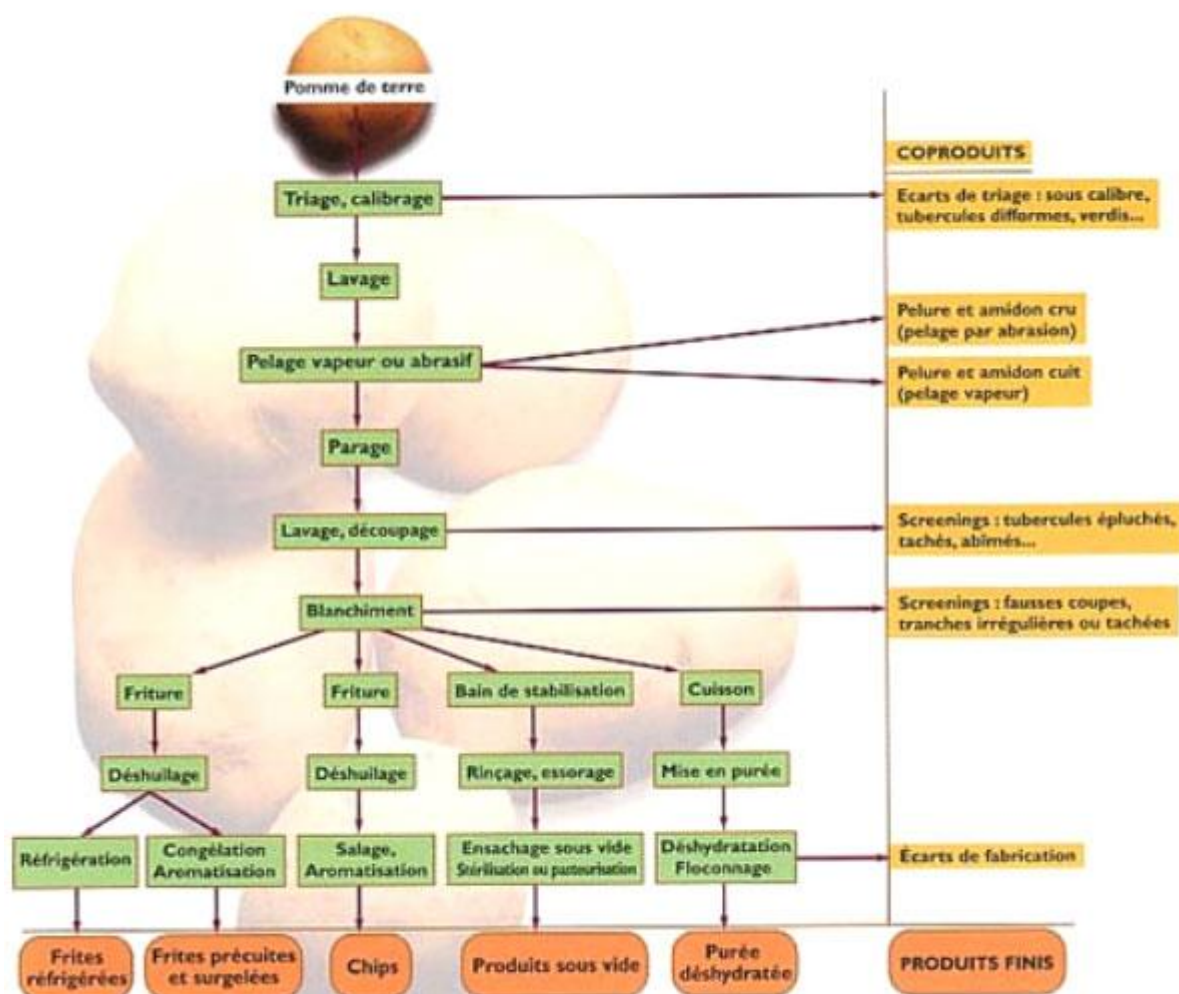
Pomme de terre

COPRODUITS

Triage, calibrage

Ecarts de triage : sous calibre, tubercules difformes, verdis...

Lavage

Pelure et amidon cru (pelage par abrasion)

Pelage vapeur ou abrasif

Pelure et amidon cuit (pelage vapeur)

Parage

Lavage, découpage

Screenings : tubercules épluchés, tachés, abimés...

Blanchiment

Screenings : fausses coupes, tranches irrégulières ou tachées

Friture

Friture

Bain de stabilisation

Cuisson

Déshuilage

Déshuilage

Rinçage, essorage

Mise en purée

Réfrigération

Congélation Aromatisation

Salage, Aromatisation

Ensachage sous vide Stérilisation ou pasteurisation

Déshydratation Floconnage

Écarts de fabrication

Frites réfrigérées

Frites précuites et surgelées

Chips

Produits sous vide

Purée déshydratée

PRODUITS FINIS